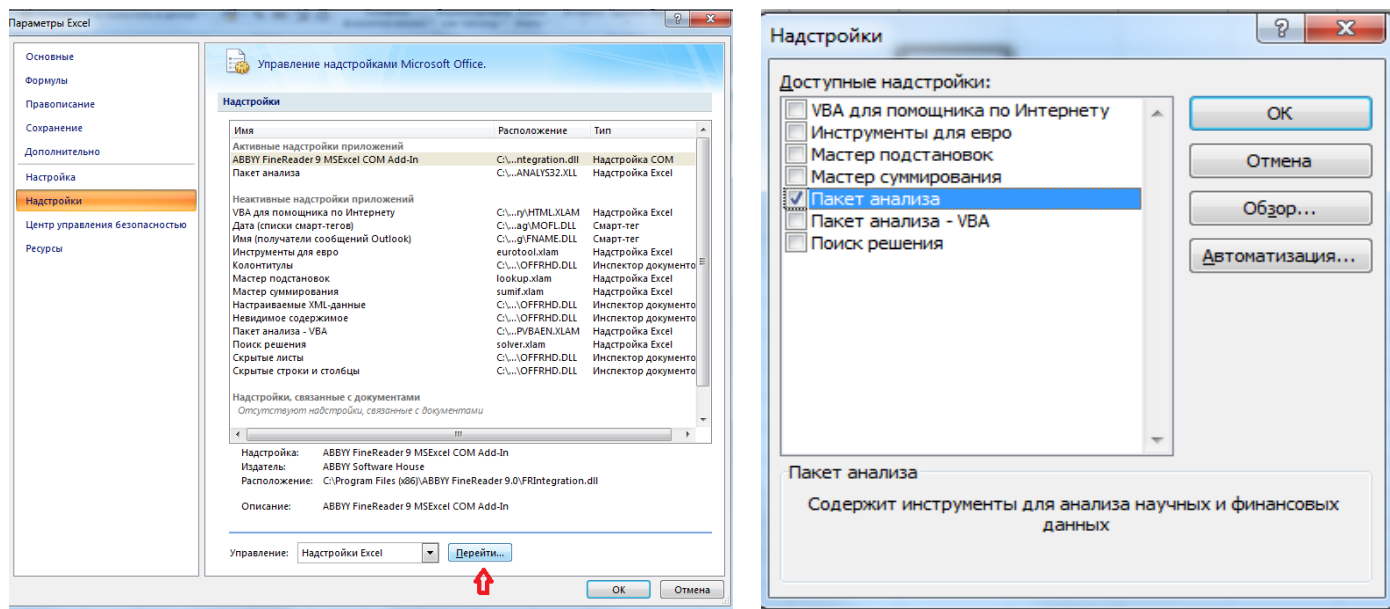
Параметры Excel

Основные
Формулы
Правописание
Сохранение
Дополнительно
Настройка
Надстройки
Центр управления безопасностью
Ресурсы

Управление надстройками Microsoft Office.

Надстройки

| Имя | Расположение | Тип |
|---|---|---|
| Активные надстройки приложений | | |
| ABBYY FineReader 9 MSExcel COM Add-In | C:\...ntegration.dll | Надстройка COM |
| Пакет анализа | C:\...ANALYS32.XLL | Надстройка Excel |
| Неактивные надстройки приложений | | |
| VBA для помощника по Интернету | C:\...ry\HTML.XLAM | Надстройка Excel |
| Дата (списки смарт-тегов) | C:\...ag\MOFL.DLL | Смарт-тег |
| Имя (получатели сообщений Outlook) | C:\...g\FNAME.DLL | Смарт-тег |
| Инструменты для евро | eurotool.xlam | Надстройка Excel |
| Колонтитулы | C:\...\OFFRHD.DLL | Инспектор документо |
| Мастер подстановок | lookup.xlam | Надстройка Excel |
| Мастер суммирования | sumif.xlam | Надстройка Excel |
| Настраиваемые XML-данные | C:\...\OFFRHD.DLL | Инспектор документо |
| Невидимое содержимое | C:\...\OFFRHD.DLL | Инспектор документо |
| Пакет анализа - VBA | C:\...PVBAEN.XLAM | Надстройка Excel |
| Поиск решения | solver.xlam | Надстройка Excel |
| Скрытые листы | C:\...\OFFRHD.DLL | Инспектор документо |
| Скрытые строки и столбцы | C:\...\OFFRHD.DLL | Инспектор документо |
| Надстройки, связанные с документами | | |
| Отсутствуют надстройки, связанные с документами | | |

Надстройка: ABBYY FineReader 9 MSExcel COM Add-In
Издатель: ABBYY Software House
Расположение: C:\Program Files (x86)\ABBYY FineReader 9.0\FRIntegration.dll

Описание: ABBYY FineReader 9 MSExcel COM Add-In

Управление: Надстройки Excel Перейти...

ОК Отмена

Надстройки

Доступные надстройки:
VBA для помощника по Интернету
Инструменты для евро
Мастер подстановок
Мастер суммирования
Пакет анализа
Пакет анализа - VBA
Поиск решения

ОК
Отмена
Обзор...
Автоматизация...

Пакет анализа
Содержит инструменты для анализа научных и финансовых данных